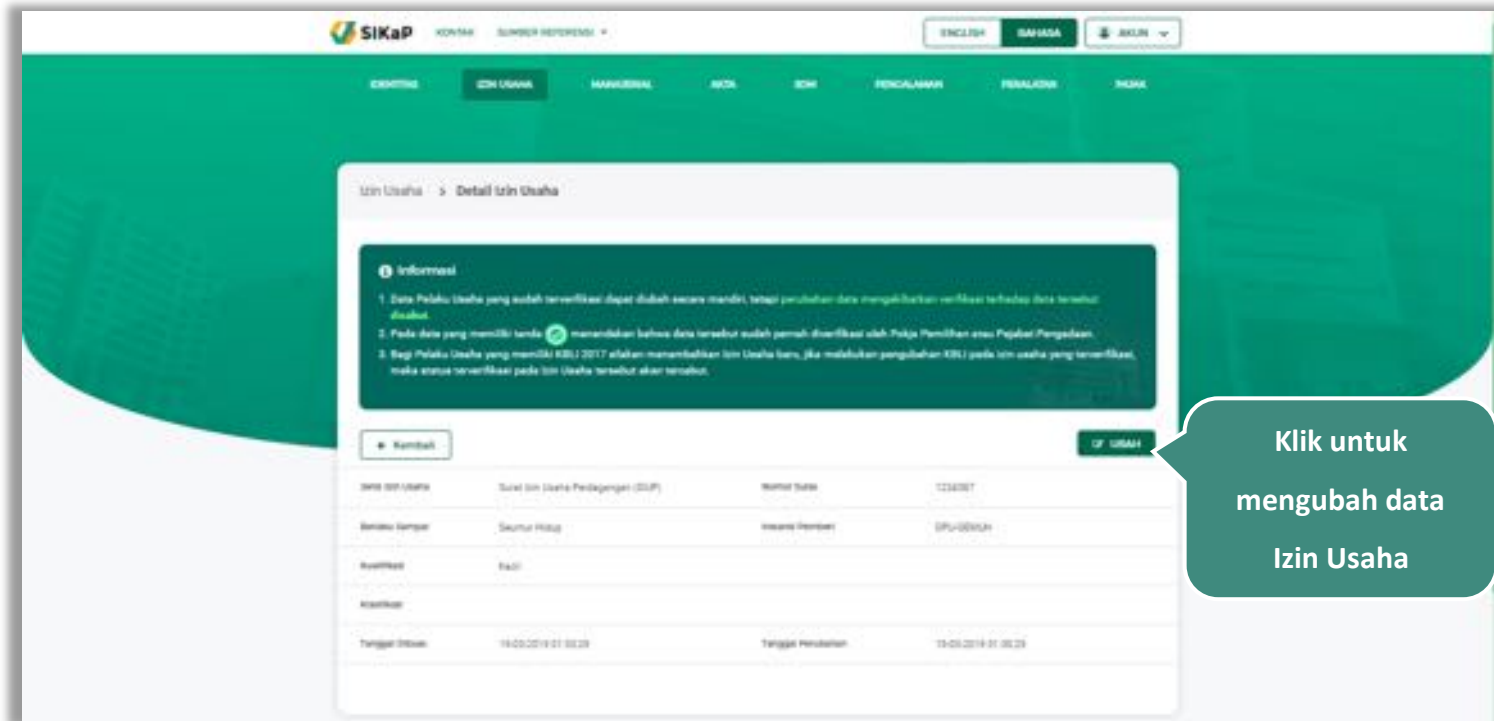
SIKaP KONTAK SUMBER REFERENSI ▾

ENGLISH BAHASA AKUN ▾

IDENTITAS IZIN USAHA MANAJERIAL AKTA SDM PENGALAMAN PERALATAN PAJAK

Izin Usaha > Detail Izin Usaha

Informasi

1. Data Pelaku Usaha yang sudah terverifikasi dapat diubah secara mandiri, tetapi perubahan data mengakibatkan verifikasi terhadap data tersebut dicabut.
2. Pada data yang memiliki tanda menandakan bahwa data tersebut sudah pernah diverifikasi oleh Pokja Pemilihan atau Pejabat Pengadaan.
3. Bagi Pelaku Usaha yang memiliki KBLI 2017 silakan menambahkan Izin Usaha baru, jika melakukan pengubahan KBLI pada izin usaha yang terverifikasi, maka status terverifikasi pada Izin Usaha tersebut akan tercabut.

Kembali

UBAH

Klik untuk mengubah data Izin Usaha

| Jenis Izin Usaha | Surat Izin Usaha Perdagangan (SIUP) | Nomor Surat | 1234567 |
|---|---|---|---|
| Berlaku Sampai | Seumur Hidup | Instansi Pemberi | DPU-SEMUA |
| Kualifikasi | Kecil | | |
| Klasifikasi | | | |
| Tanggal Dibuat | 19-03-2019 01:00:29 | Tanggal Perubahan | 19-03-2019 01:00:29 |